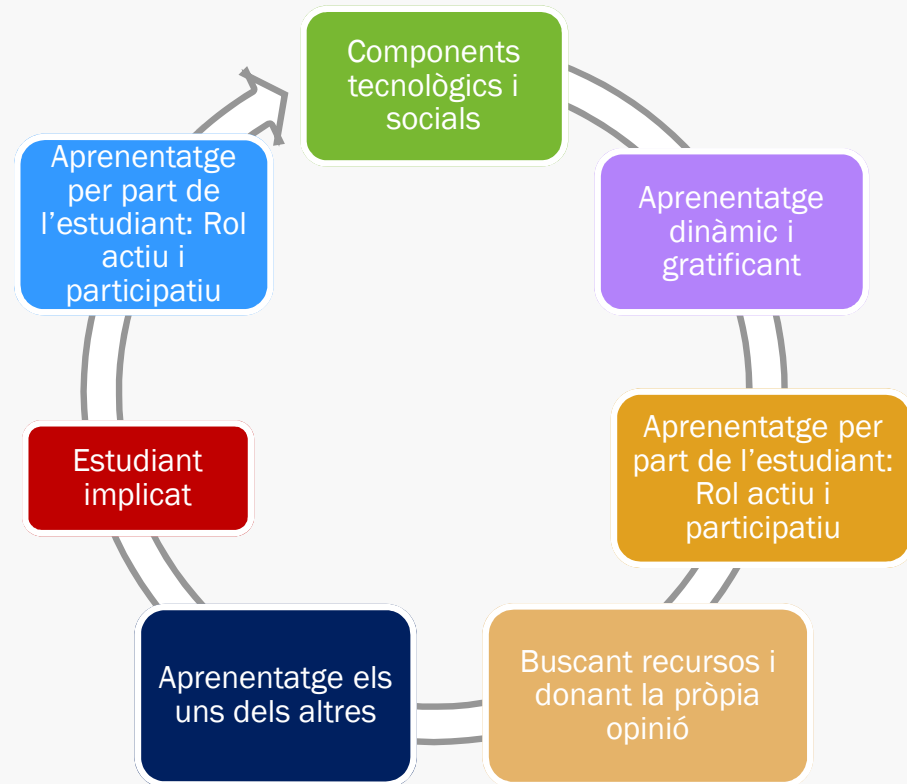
Components tecnològics i socials

Aprenentatge dinàmic i gratificant

Aprenentatge per part de l’estudiant: Rol actiu i participatiu

Buscant recursos i donant la pròpia opinió

Aprenentatge els uns dels altres

Estudiant implicat

Aprenentatge per part de l’estudiant: Rol actiu i participatiu